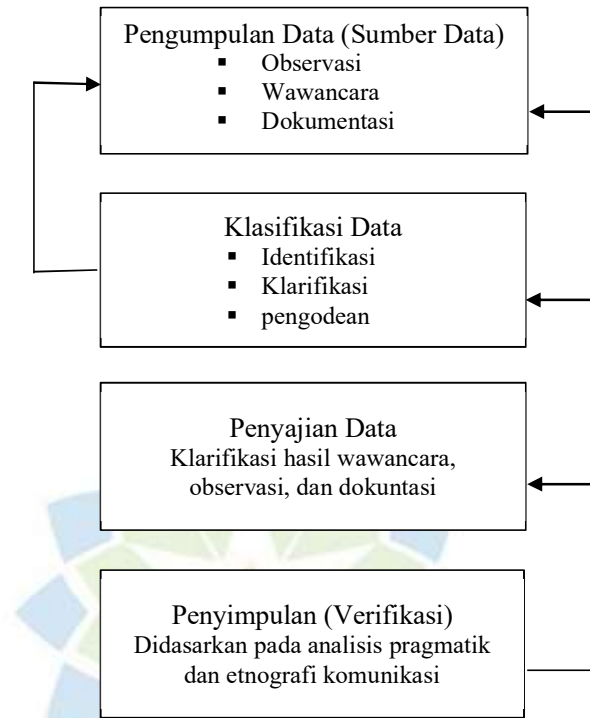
Pengumpulan Data (Sumber Data)
- Observasi
- Wawancara
- Dokumentasi

Klasifikasi Data
- Identifikasi
- Klarifikasi
- pengodean

Penyajian Data
Klarifikasi hasil wawancara, observasi, dan dokuntasi

Penyimpulan (Verifikasi)
Didasarkan pada analisis pragmatik dan etnografi komunikasi